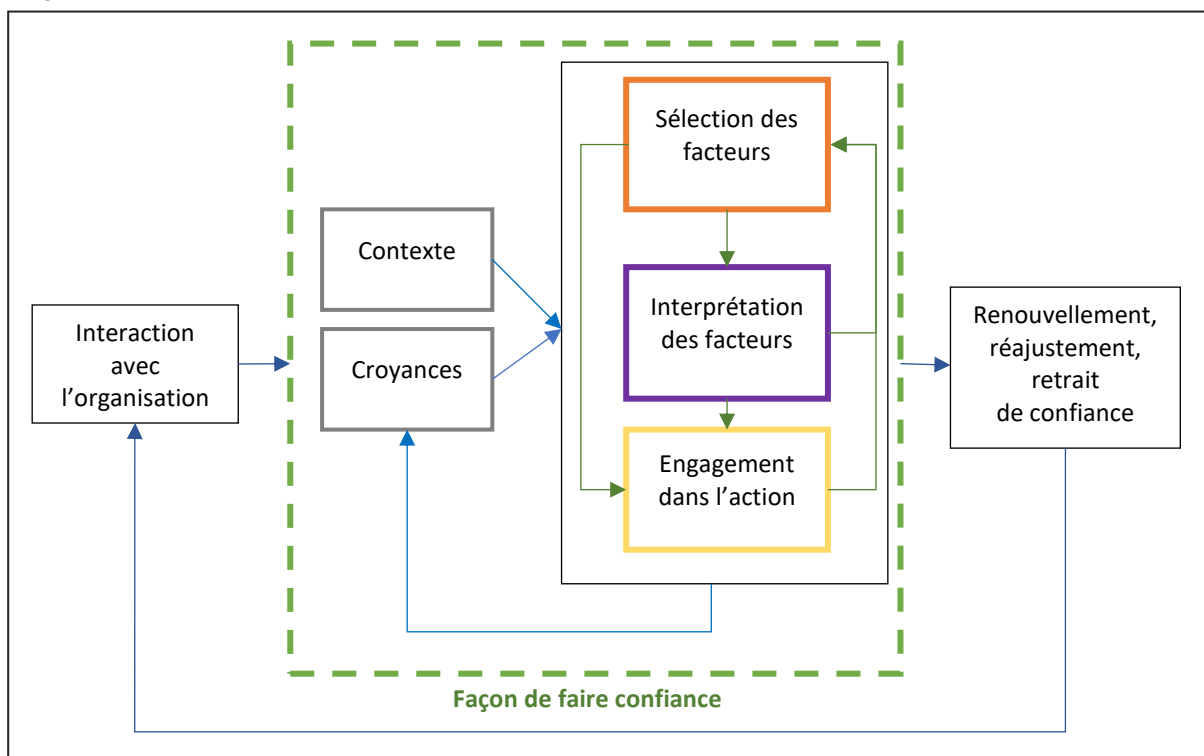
Interaction avec l’organisation

Contexte

Croyances

Sélection des facteurs

Interprétation des facteurs

Engagement dans l’action

Renouvellement, réajustement, retrait de confiance

Façon de faire confiance